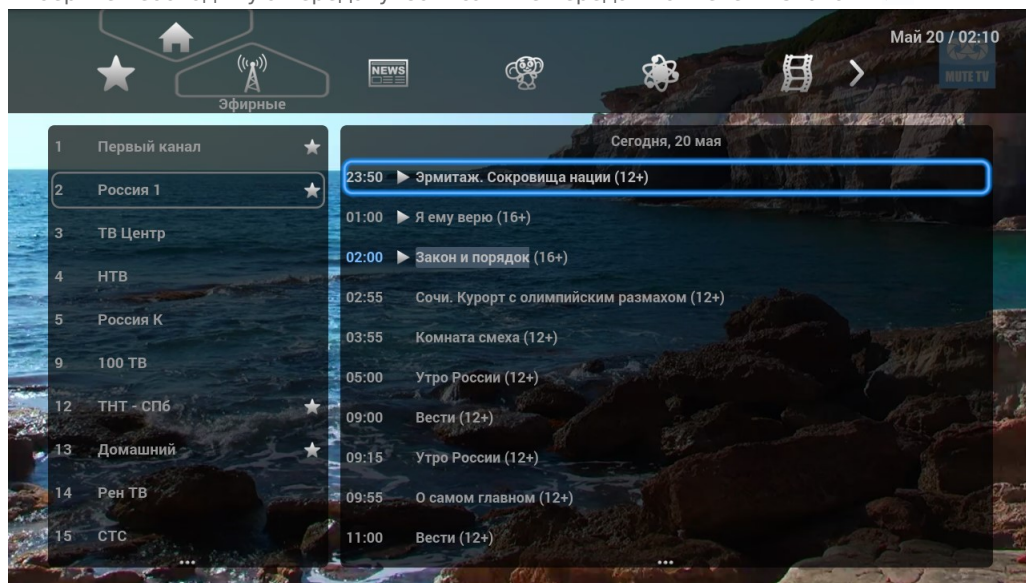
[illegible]

Эфирные

NEWS

Май 20 / 02:10

MUTE TV

1 Первый канал
2 Россия 1
3 ТВ Центр
4 НТВ
5 Россия К
9 100 ТВ
12 ТНТ - СПб
13 Домашний
14 Рен ТВ
15 СТС
...

Сегодня, 20 мая

23:50 ▶ Эрмитаж. Сокровища нации (12+)
01:00 ▶ Я ему верю (16+)
02:00 ▶ Закон и порядок (16+)
02:55 Сочи. Курорт с олимпийским размахом (12+)
03:55 Комната смеха (12+)
05:00 Утро России (12+)
09:00 Вести (12+)
09:15 Утро России (12+)
09:55 О самом главном (12+)
11:00 Вести (12+)
...